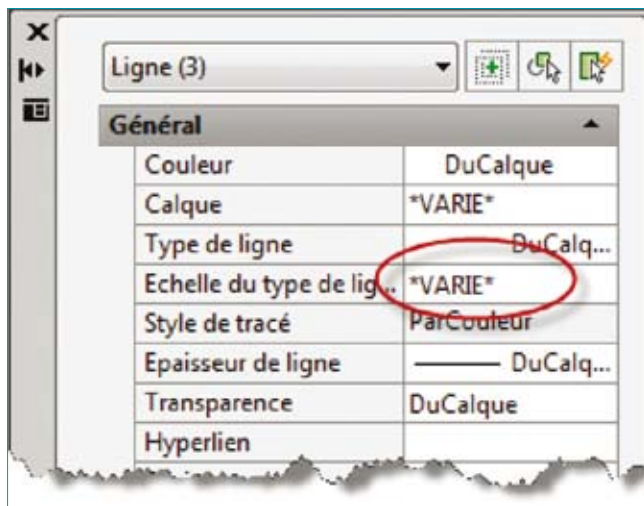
Ligne (3)

Général

| | |
|---|---|
| Couleur | DuCalque |
| Calque | *VARIE* |
| Type de ligne | DuCalq... |
| Echelle du type de lig... | *VARIE* |
| Style de tracé | ParCouleur |
| Epaisseur de ligne | ——— DuCalq... |
| Transparence | DuCalque |
| Hyperlien | |